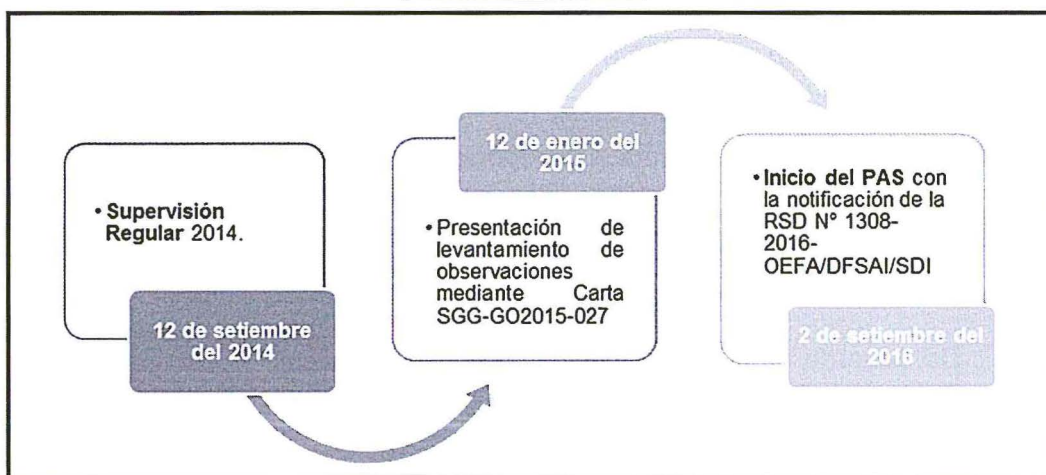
• **Supervisión Regular** 2014.

12 de setiembre del 2014

12 de enero del 2015

• Presentación de levantamiento de observaciones mediante Carta SGG-GO2015-027

• **Inicio del PAS** con la notificación de la RSD N° 1308-2016-OEFA/DFSAI/SDI

2 de setiembre del 2016